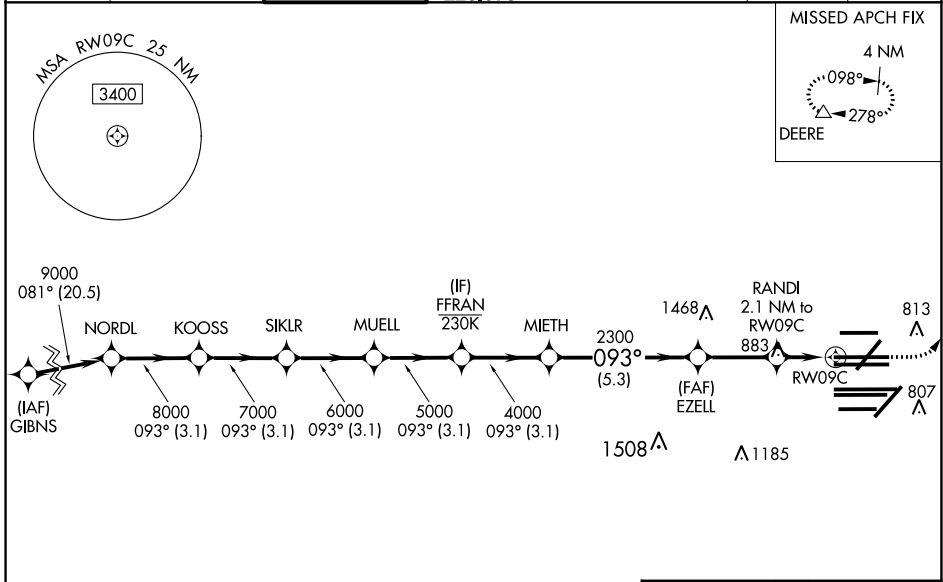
MSA RW09C 25 NM
3400

MISSED APCH FIX
4 NM
098°
278°
DEERE

9000
081° (20.5)

(IAF)
GIBNS

NORDL
KOOSS
SIKLR
MUELL
(IF)
FFRAN
230K
MIETH

8000
093° (3.1)
7000
093° (3.1)
6000
093° (3.1)
5000
093° (3.1)
4000
093° (3.1)

2300
093°
(5.3)

1468
(FAF)
EZELL

RANDI
2.1 NM to
RW09C
883

RW09C
813
807

1508
1185